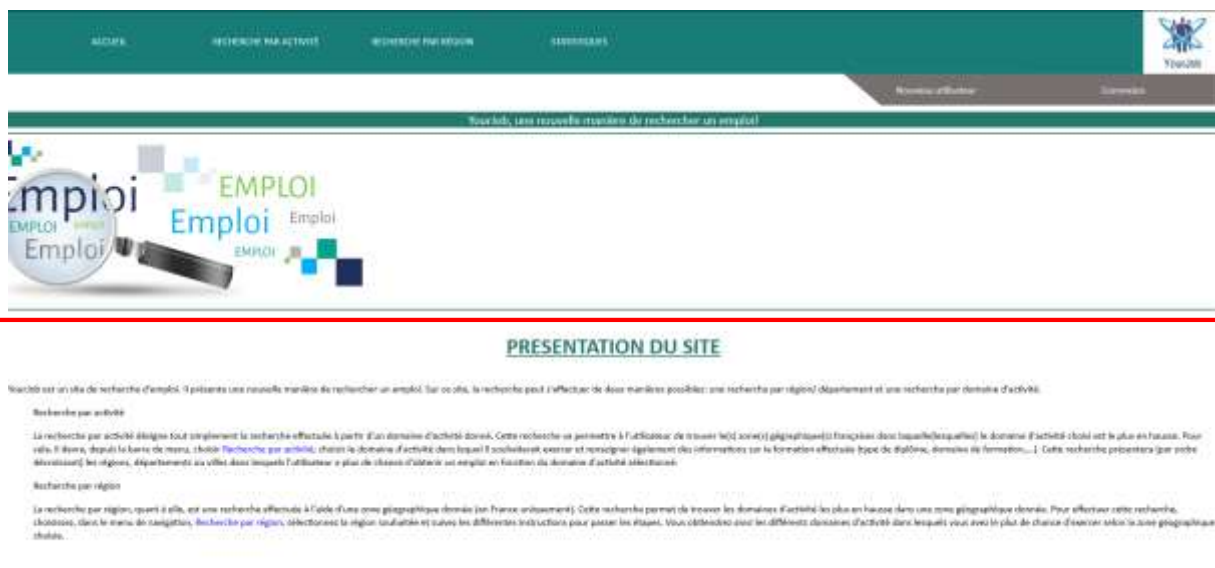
ACCUEIL RECHERCHE PAR ACTIVITÉ RECHERCHE PAR RÉGION STATISTIQUES

YourJob

Nouvel utilisateur Connexion

YourJob, une nouvelle manière de rechercher un emploi

Emploi EMPLOI Emploi Emploi EMPLOI emploi Emploi EMPLOI

PRESENTATION DU SITE

YourJob est un site de recherche d'emploi. Il présente une nouvelle manière de rechercher un emploi. Sur ce site, la recherche peut s'effectuer de deux manières possibles: une recherche par région/ département et une recherche par domaine d'activité.

Recherche par activité

La recherche par activité désigne tout simplement la recherche effectuée à partir d'un domaine d'activité donné. Cette recherche va permettre à l'utilisateur de trouver le(s) zone(s) géographique(s) française(s) dans laquelle(lesquelles) le domaine d'activité choisi est le plus en hausse. Pour cela, il devra, depuis la barre de menu, choisir Recherche par activité, choisir le domaine d'activité dans lequel il souhaiterait exercer et renseigner également des informations sur la formation effectuée (type de diplôme, domaine de formation,...). Cette recherche présentera (par ordre décroissant) les régions, départements ou villes dans lesquels l'utilisateur a plus de chance d'obtenir un emploi en fonction du domaine d'activité sélectionné.

Recherche par région

La recherche par région, quant à elle, est une recherche effectuée à l'aide d'une zone géographique donnée (en France uniquement). Cette recherche permet de trouver les domaines d'activité les plus en hausse dans une zone géographique donnée. Pour effectuer cette recherche, choisissez, dans le menu de navigation, Recherche par région, sélectionnez la région souhaitée et suivez les différentes instructions pour passer les étapes. Vous obtiendrez ainsi les différents domaines d'activité dans lesquels vous avez le plus de chance d'exercer selon la zone géographique choisie.